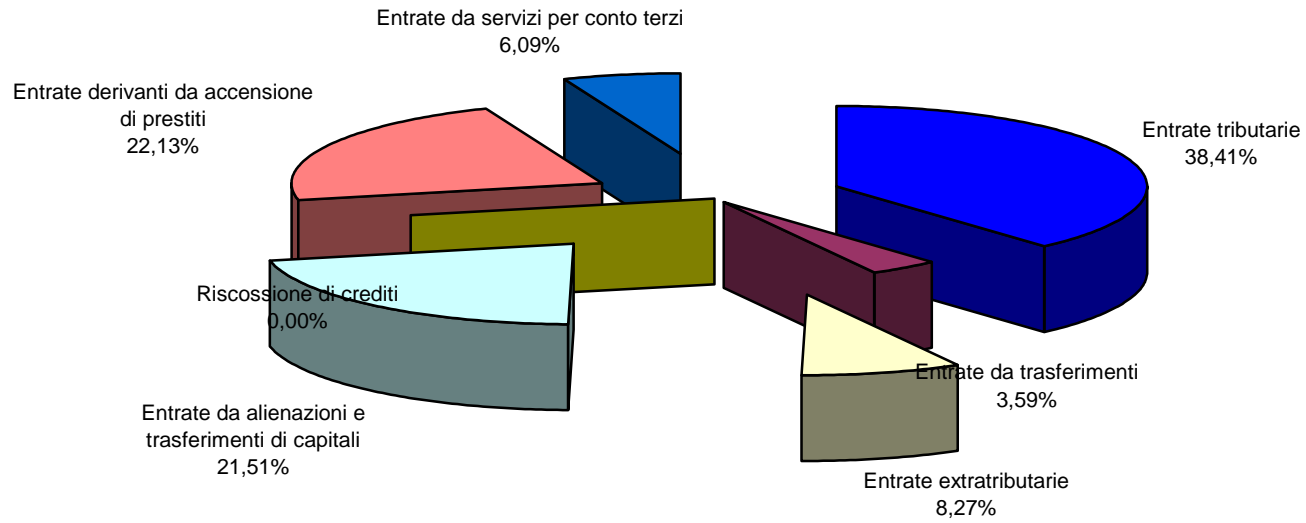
Entrate da servizi per conto terzi
6,09%

Entrate derivanti da accensione di prestiti
22,13%

Entrate tributarie
38,41%

Riscossione di crediti
0,00%

Entrate da trasferimenti
3,59%

Entrate da alienazioni e trasferimenti di capitali
21,51%

Entrate extratributarie
8,27%